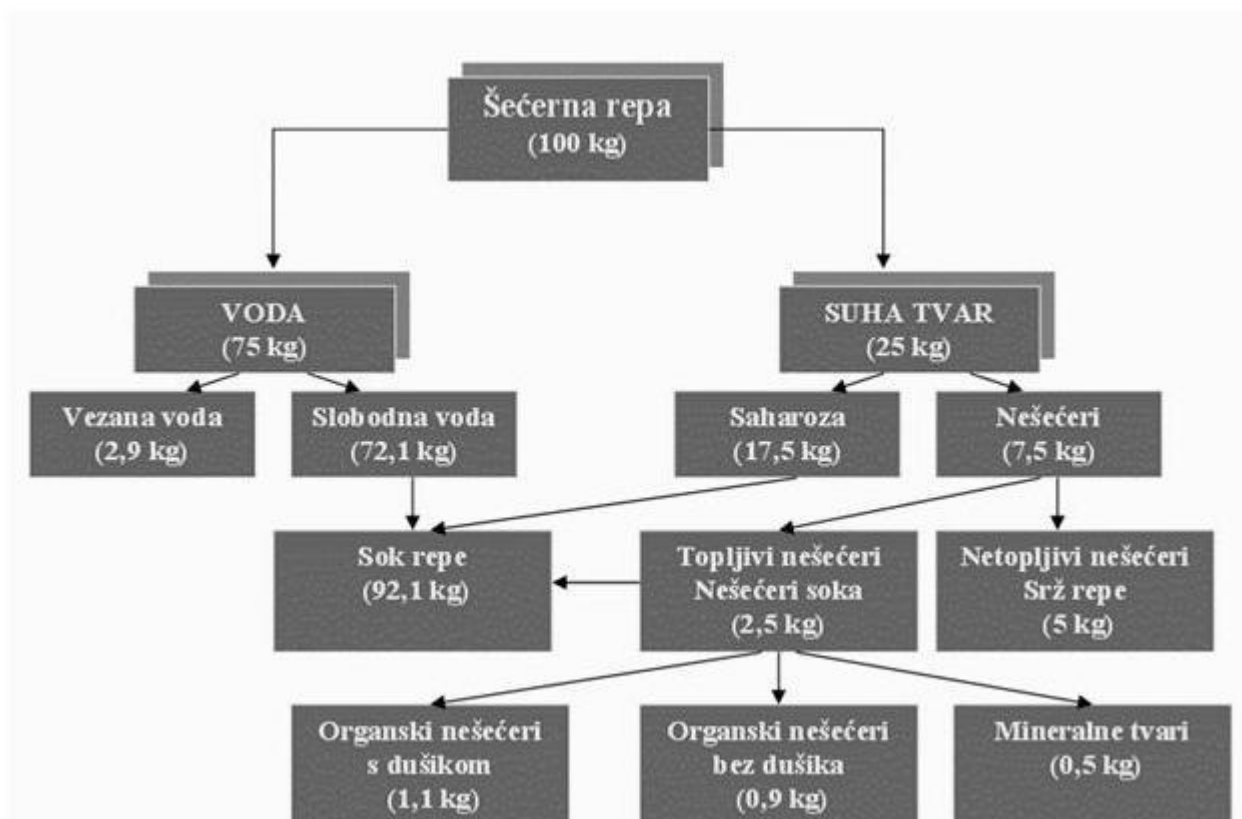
Šećerna repa
(100 kg)

VODA
(75 kg)

SUHA TVAR
(25 kg)

Vezana voda
(2,9 kg)

Slobodna voda
(72,1 kg)

Saharoza
(17,5 kg)

Nešećeri
(7,5 kg)

Sok repe
(92,1 kg)

Topljivi nešećeri
Nešećeri soka
(2,5 kg)

Netopljivi nešećeri
Srž repe
(5 kg)

Organski nešećeri
s dušikom
(1,1 kg)

Organski nešećeri
bez dušika
(0,9 kg)

Mineralne tvari
(0,5 kg)